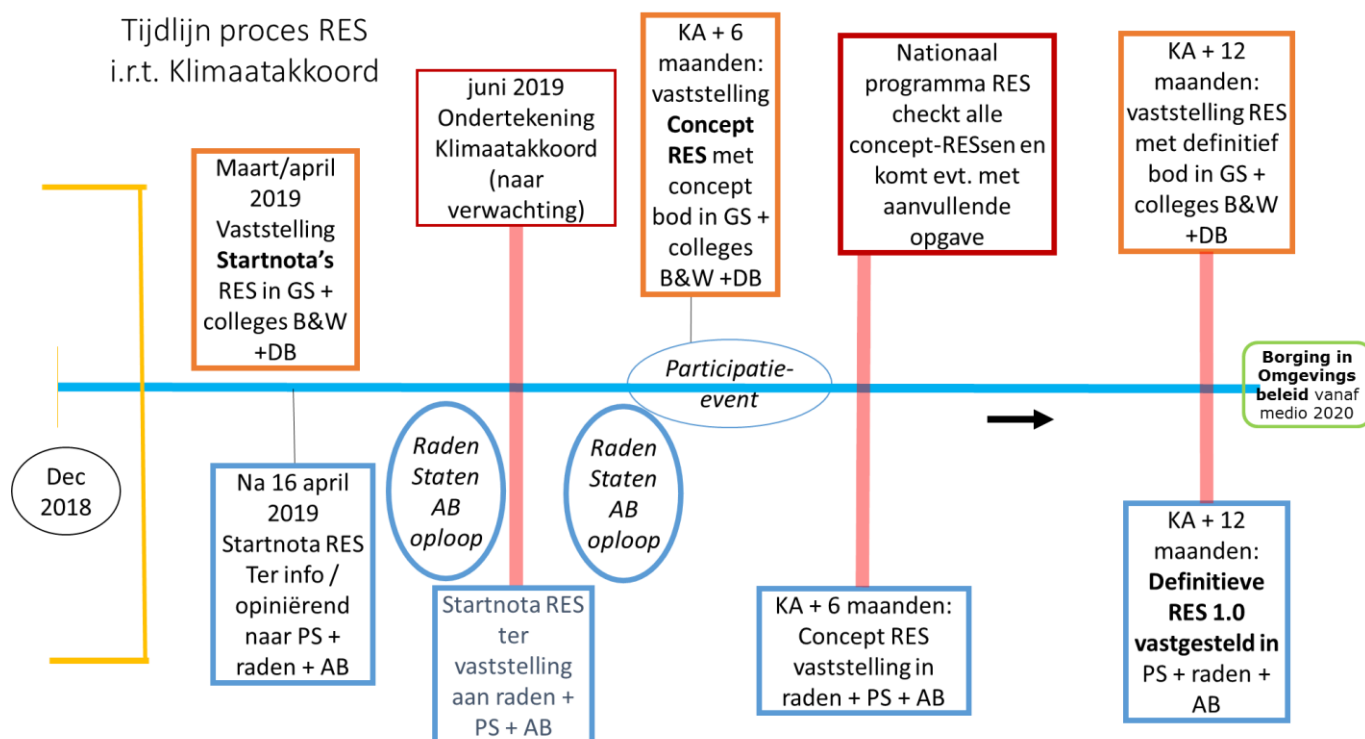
Tijdlijn proces RES i.r.t. Klimaatakkoord

Dec 2018

Maart/april 2019 Vaststelling **Startnota's** RES in GS + colleges B&W +DB

Na 16 april 2019 Startnota RES Ter info / opiniërend naar PS + raden + AB

juni 2019 Ondertekening Klimaatakkoord (naar verwachting)

Raden Staten AB oploop

Startnota RES ter vaststelling aan raden + PS + AB

Raden Staten AB oploop

KA + 6 maanden: vaststelling **Concept RES** met concept bod in GS + colleges B&W +DB

Participatie-event

Nationaal programma RES checkt alle concept-RESsen en komt evt. met aanvullende opgave

KA + 6 maanden: Concept RES vaststelling in raden + PS + AB

KA + 12 maanden: vaststelling RES met definitief bod in GS + colleges B&W +DB

KA + 12 maanden: **Definitieve RES 1.0 vastgesteld in** PS + raden + AB

**Borging in Omgevings beleid** vanaf medio 2020